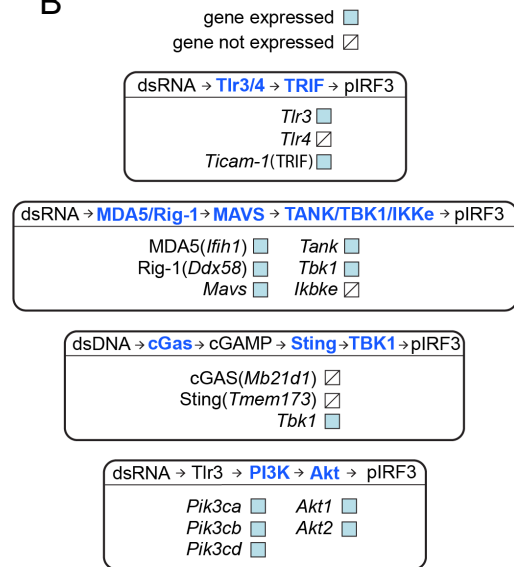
B

gene expressed
gene not expressed

dsRNA → Tlr3/4 → TRIF → pIRF3

Tlr3
Tlr4
Ticam-1(TRIF)

dsRNA → MDA5/Rig-1 → MAVS → TANK/TBK1/IKKe → pIRF3

MDA5(Ifih1)
Rig-1(Ddx58)
Mavs
Tank
Tbk1
Ikbke

dsDNA → cGas → cGAMP → Sting → TBK1 → pIRF3

cGAS(Mb21d1)
Sting(Tmem173)
Tbk1

dsRNA → Tlr3 → PI3K → Akt → pIRF3

Pik3ca
Pik3cb
Pik3cd
Akt1
Akt2